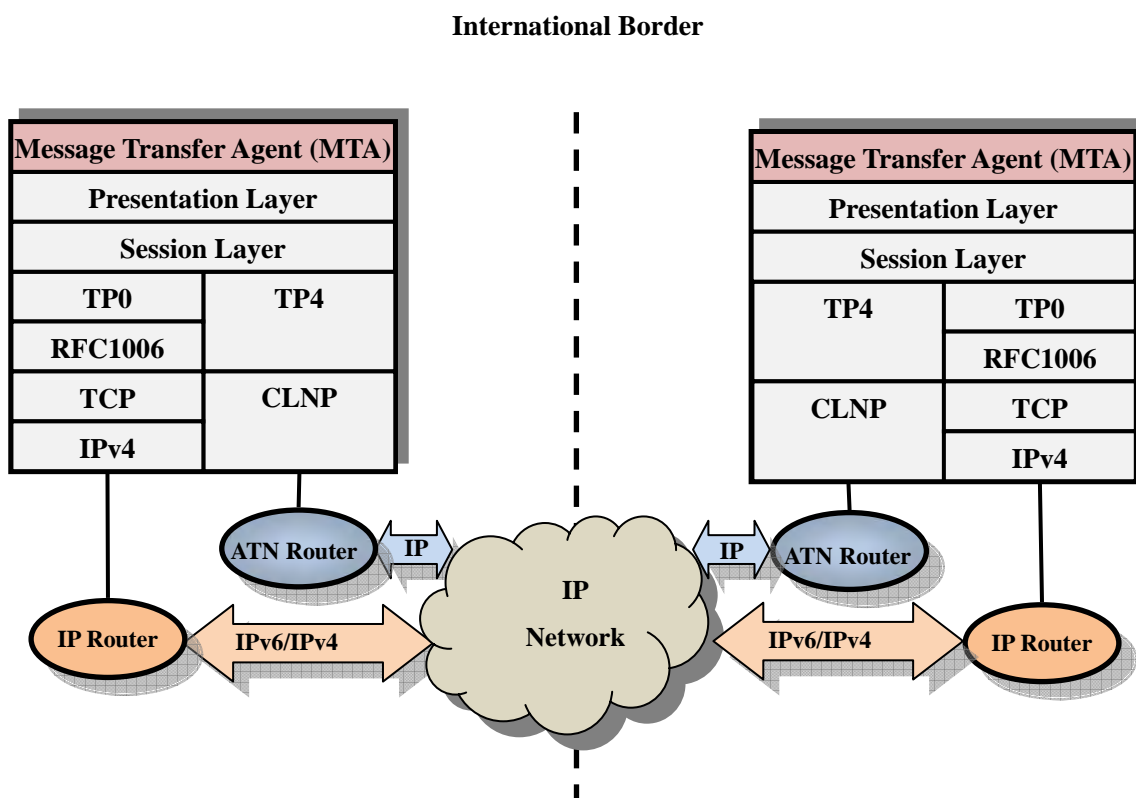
International Border

Message Transfer Agent (MTA)
Presentation Layer
Session Layer
TP0
RFC1006
TCP
IPv4
TP4
CLNP

Message Transfer Agent (MTA)
Presentation Layer
Session Layer
TP4
CLNP
TP0
RFC1006
TCP
IPv4

ATN Router
IP
IP Network
IP
ATN Router
IP Router
IPv6/IPv4
IPv6/IPv4
IP Router